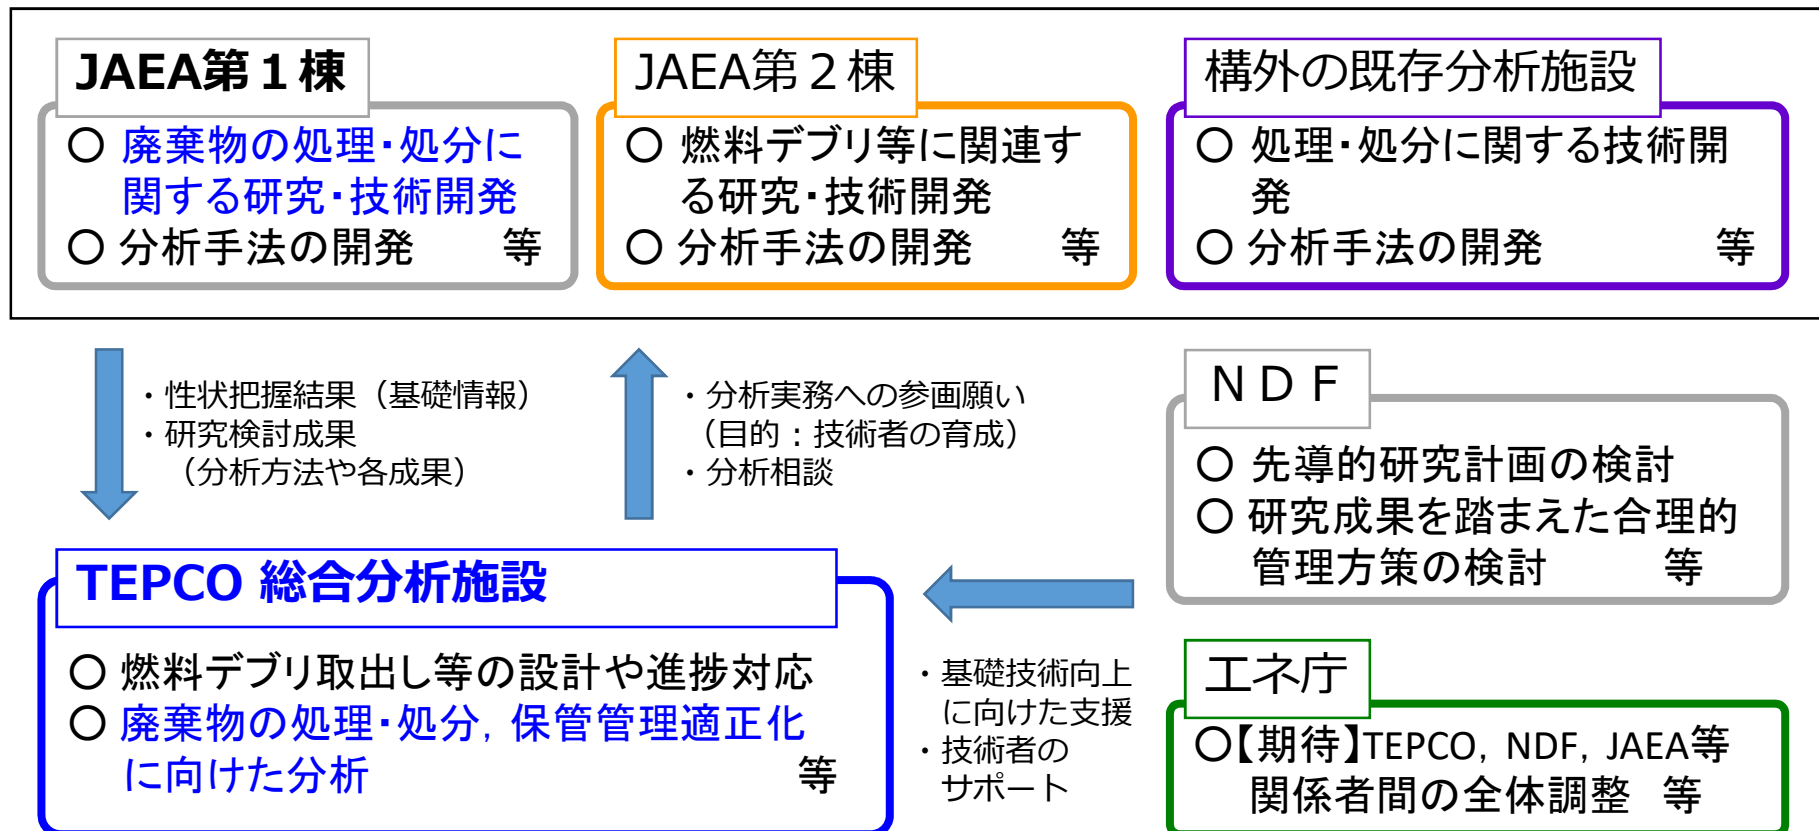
JAEA第１棟

○ 廃棄物の処理･処分に関する研究･技術開発
○ 分析手法の開発　等

JAEA第２棟

○ 燃料デブリ等に関連する研究･技術開発
○ 分析手法の開発　等

構外の既存分析施設

○ 処理･処分に関する技術開発
○ 分析手法の開発　等

・性状把握結果（基礎情報）
・研究検討成果
（分析方法や各成果）

・分析実務への参画願い
（目的：技術者の育成）
・分析相談

ＮＤＦ

○ 先導的研究計画の検討
○ 研究成果を踏まえた合理的管理方策の検討　等

TEPCO 総合分析施設

○ 燃料デブリ取出し等の設計や進捗対応
○ 廃棄物の処理･処分，保管管理適正化に向けた分析　等

・基礎技術向上に向けた支援
・技術者のサポート

エネ庁

○【期待】TEPCO，NDF，JAEA等関係者間の全体調整　等